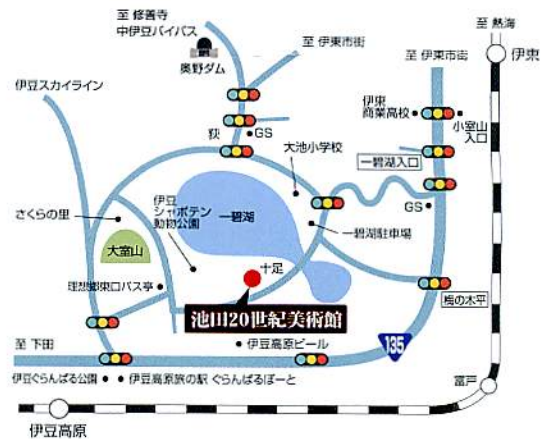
至 修善寺
中伊豆バイパス
奥野ダム
至 伊東市街
至 熱海
伊東
至 伊東市街
伊豆スカイライン
伊東
商業高校
小室山
入口
荻
GS
大池小学校
一碧湖入口
伊豆
シャボテン
動物公園
一碧湖
GS
さくらの里
一碧湖駐車場
大室山
十足
理想郷東口バス停
池田20世紀美術館
梅の木平
至 下田
伊豆高原ビール
185
伊豆ぐらんぱる公園
伊豆高原旅の駅 ぐらんぱるぽーと
富戸
伊豆高原